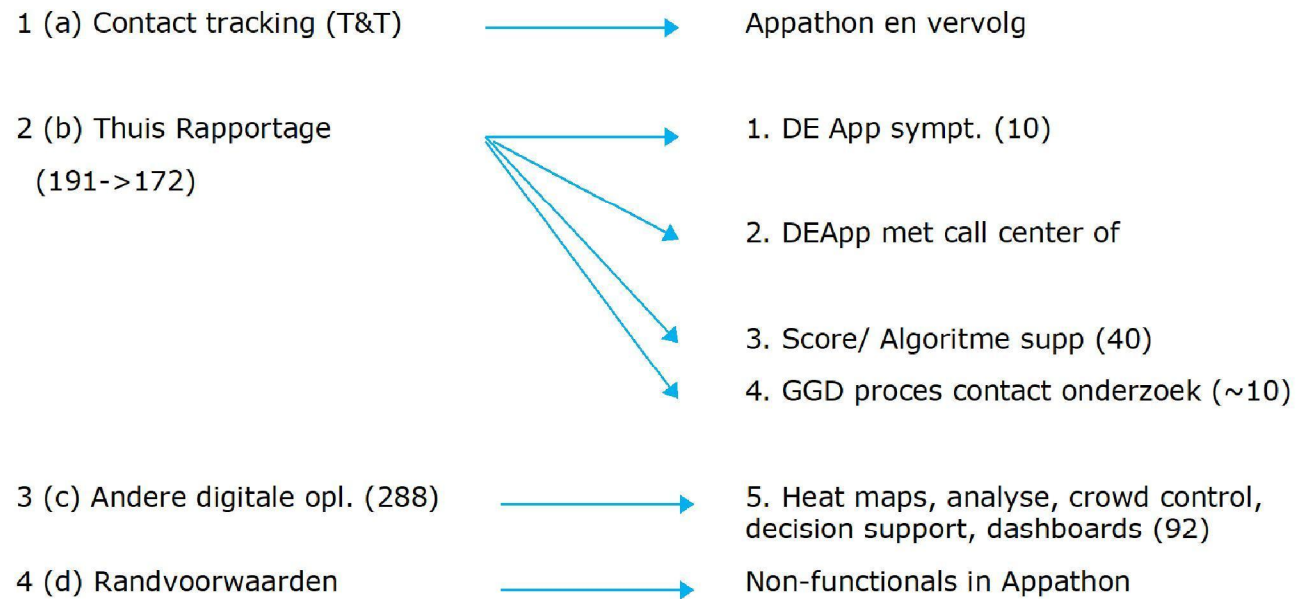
1 (a) Contact tracking (T&T)

Appathon en vervolg

2 (b) Thuis Rapportage (191->172)

1. DE App sympt. (10)

2. DEApp met call center of

3. Score/ Algoritme supp (40)

4. GGD proces contact onderzoek (~10)

3 (c) Andere digitale opl. (288)

5. Heat maps, analyse, crowd control, decision support, dashboards (92)

4 (d) Randvoorwaarden

Non-functionals in Appathon